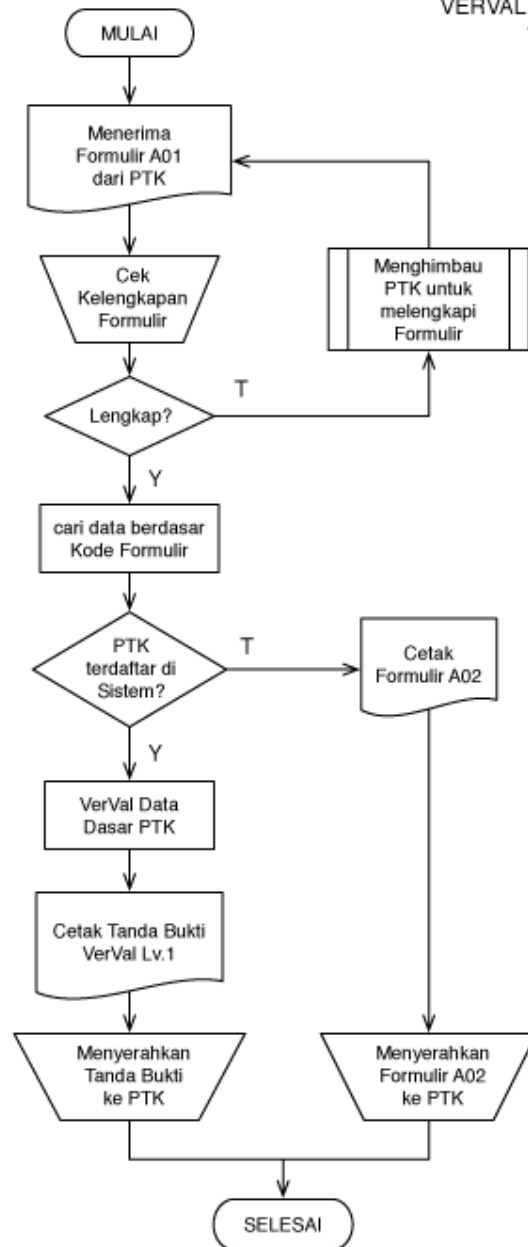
VERVAL

MULAI

Menerima Formulir A01 dari PTK

Menghimbau PTK untuk melengkapi Formulir

Cek Kelengkapan Formulir

T

Lengkap?

Y

cari data berdasar Kode Formulir

PTK terdaftar di Sistem?

T

Cetak Formulir A02

Y

VerVal Data Dasar PTK

Cetak Tanda Bukti VerVal Lv.1

Menyerahkan Tanda Bukti ke PTK

Menyerahkan Formulir A02 ke PTK

SELESAI